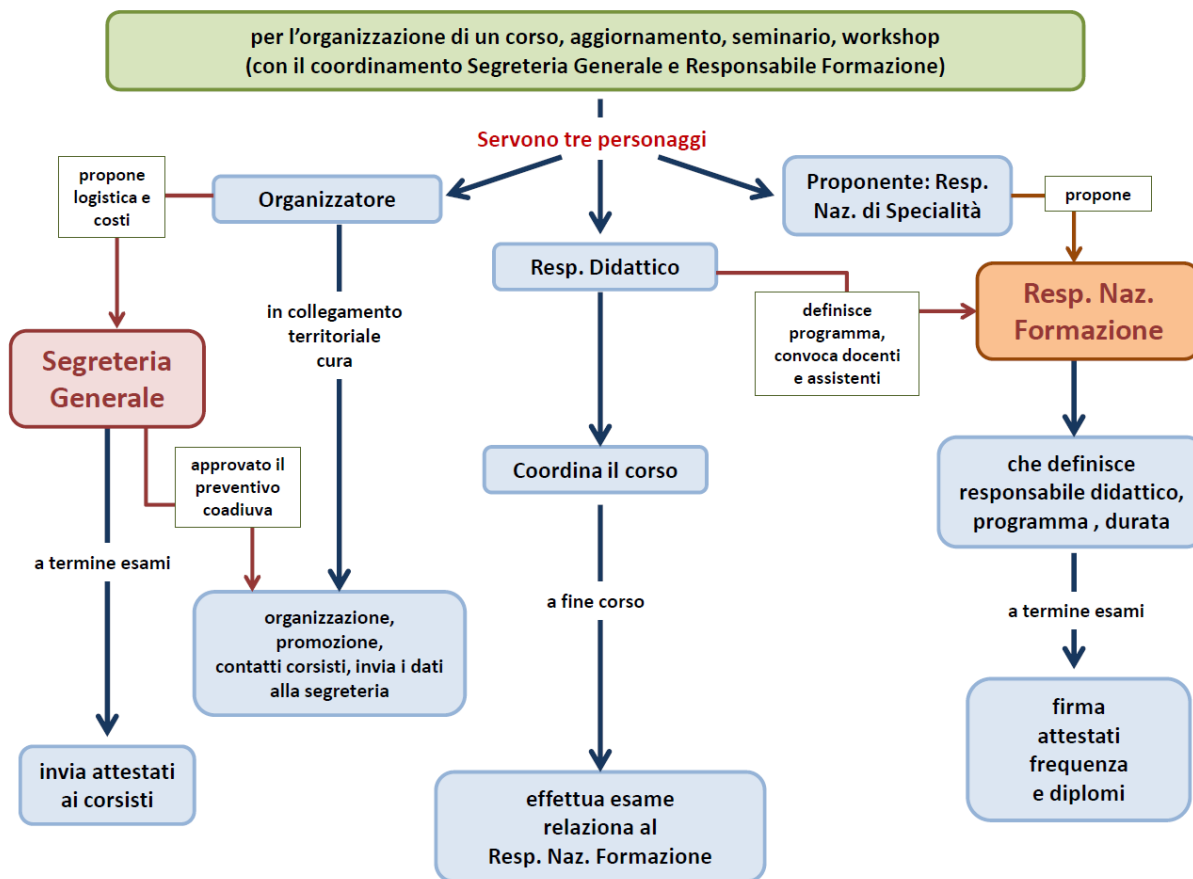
per l'organizzazione di un corso, aggiornamento, seminario, workshop
(con il coordinamento Segreteria Generale e Responsabile Formazione)

Servono tre personaggi

propone logistica e costi

Organizzatore

Resp. Didattico

Proponente: Resp. Naz. di Specialità

propone

Segreteria Generale

in collegamento territoriale cura

definisce programma, convoca docenti e assistenti

Resp. Naz. Formazione

approvato il preventivo coadiuva

Coordina il corso

che definisce responsabile didattico, programma , durata

a termine esami

a fine corso

a termine esami

organizzazione, promozione, contatti corsisti, invia i dati alla segreteria

firma attestati frequenza e diplomi

invia attestati ai corsisti

effettua esame relaziona al Resp. Naz. Formazione